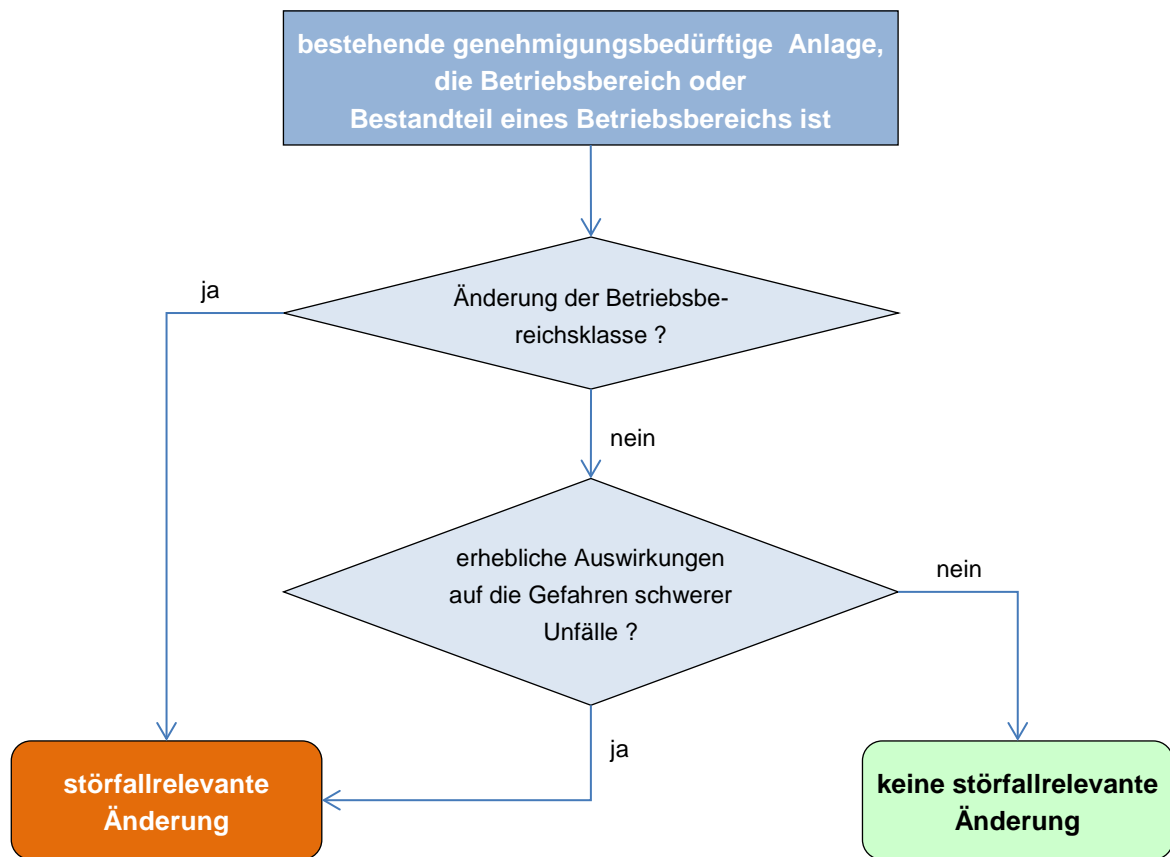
bestehende genehmigungsbedürftige Anlage, die Betriebsbereich oder Bestandteil eines Betriebsbereichs ist

ja

Änderung der Betriebsbereichsklasse ?

nein

erhebliche Auswirkungen auf die Gefahren schwerer Unfälle ?

nein

ja

störfallrelevante Änderung

keine störfallrelevante Änderung